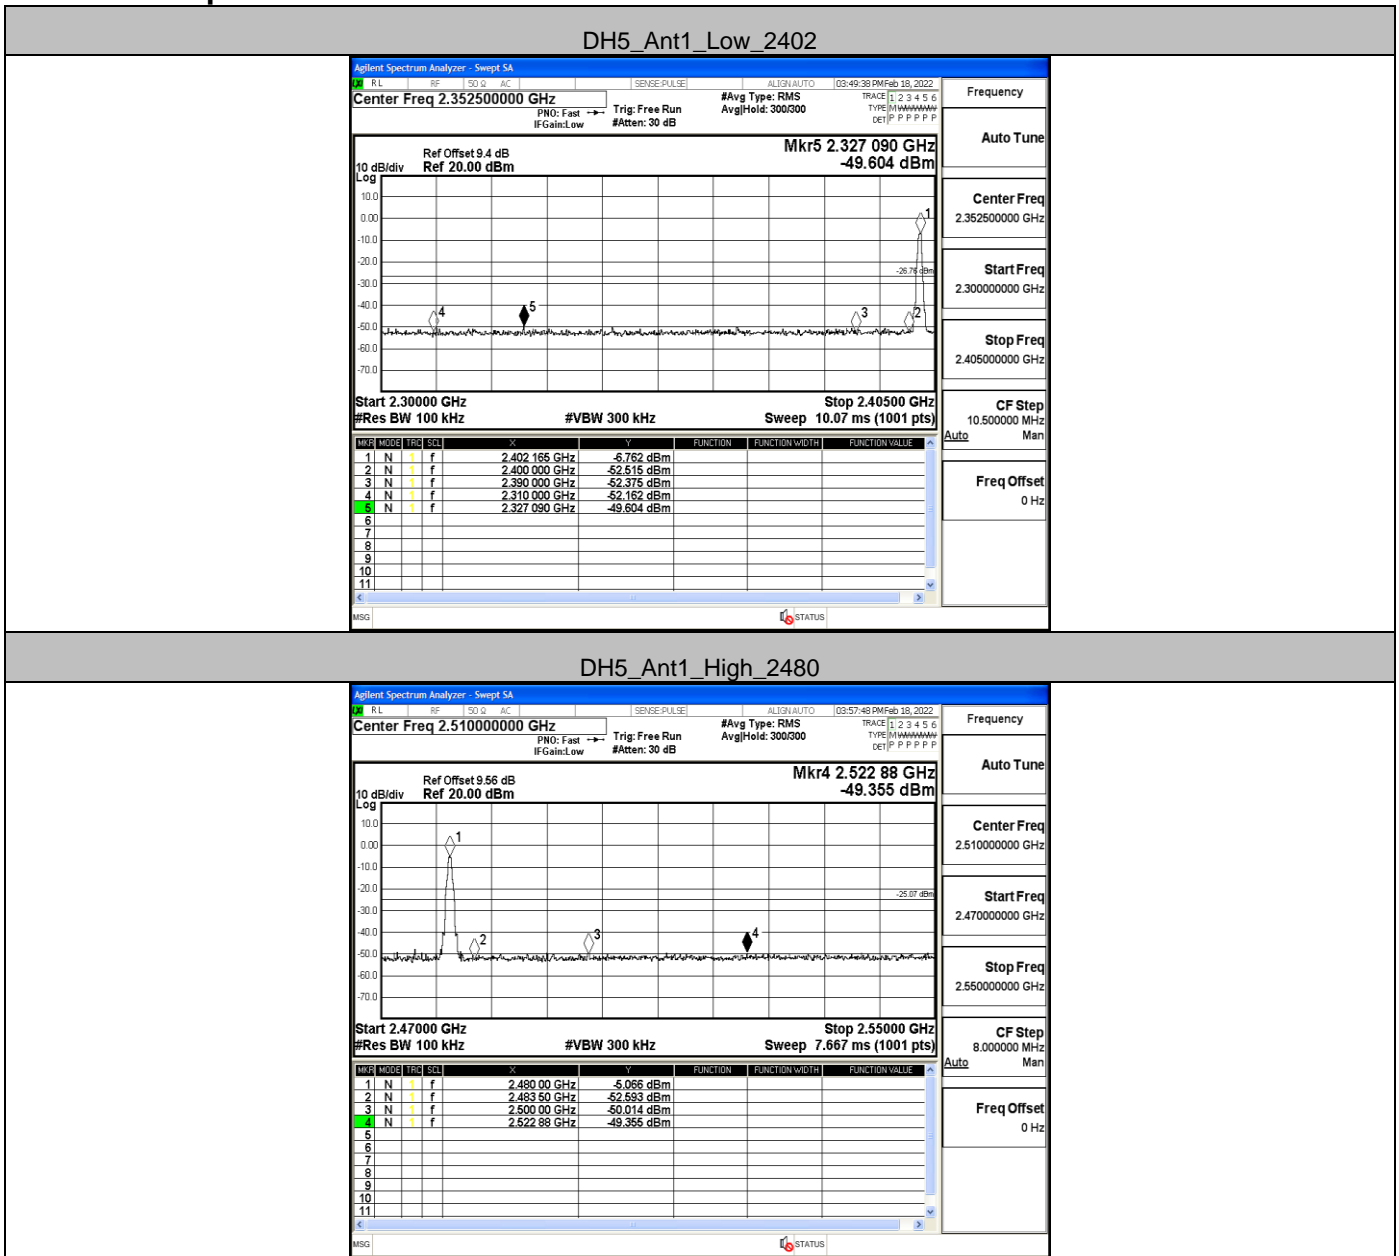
DH5_Ant1_Low_2402

Agilent Spectrum Analyzer - Swept SA
RL RF 50 Ω AC SENSE:PULSE ALIGN AUTO 03:49:38 PM Feb 18, 2022
Center Freq 2.352500000 GHz
PNO: Fast IFGain:Low
Trig: Free Run #Atten: 30 dB
#Avg Type: RMS Avg|Hold: 300/300
TRACE 1 2 3 4 5 6 TYPE MWWWWW DET P P P P P P
Frequency
Auto Tune
Ref Offset 9.4 dB
10 dB/div Ref 20.00 dBm
Log
Mkr5 2.327 090 GHz
-49.604 dBm
10.0
0.00
-10.0
-20.0
-30.0
-40.0
-50.0
-60.0
-70.0
-26.76 dBm
1
2
3
4
5
Start 2.30000 GHz
#Res BW 100 kHz
#VBW 300 kHz
Stop 2.40500 GHz
Sweep 10.07 ms (1001 pts)
Center Freq 2.352500000 GHz
Start Freq 2.300000000 GHz
Stop Freq 2.405000000 GHz
CF Step 10.500000 MHz Auto Man
Freq Offset 0 Hz

| MKR | MODE | TRC | SCL | X | Y | FUNCTION | FUNCTION WIDTH | FUNCTION VALUE |
|---|---|---|---|---|---|---|---|---|
| 1 | N | 1 | f | 2.402 165 GHz | -6.762 dBm | | | |
| 2 | N | 1 | f | 2.400 000 GHz | -52.515 dBm | | | |
| 3 | N | 1 | f | 2.390 000 GHz | -52.375 dBm | | | |
| 4 | N | 1 | f | 2.310 000 GHz | -52.162 dBm | | | |
| 5 | N | 1 | f | 2.327 090 GHz | -49.604 dBm | | | |
| 6 | | | | | | | | |
| 7 | | | | | | | | |
| 8 | | | | | | | | |
| 9 | | | | | | | | |
| 10 | | | | | | | | |
| 11 | | | | | | | | |

MSG STATUS

DH5_Ant1_High_2480

Agilent Spectrum Analyzer - Swept SA
RL RF 50 Ω AC SENSE:PULSE ALIGN AUTO 03:57:48 PM Feb 18, 2022
Center Freq 2.510000000 GHz
PNO: Fast IFGain:Low
Trig: Free Run #Atten: 30 dB
#Avg Type: RMS Avg|Hold: 300/300
TRACE 1 2 3 4 5 6 TYPE MWWWWW DET P P P P P P
Frequency
Auto Tune
Ref Offset 9.56 dB
10 dB/div Ref 20.00 dBm
Log
Mkr4 2.522 88 GHz
-49.355 dBm
10.0
0.00
-10.0
-20.0
-30.0
-40.0
-50.0
-60.0
-70.0
-25.07 dBm
1
2
3
4
Start 2.47000 GHz
#Res BW 100 kHz
#VBW 300 kHz
Stop 2.55000 GHz
Sweep 7.667 ms (1001 pts)
Center Freq 2.510000000 GHz
Start Freq 2.470000000 GHz
Stop Freq 2.550000000 GHz
CF Step 8.000000 MHz Auto Man
Freq Offset 0 Hz

| MKR | MODE | TRC | SCL | X | Y | FUNCTION | FUNCTION WIDTH | FUNCTION VALUE |
|---|---|---|---|---|---|---|---|---|
| 1 | N | 1 | f | 2.480 00 GHz | -5.066 dBm | | | |
| 2 | N | 1 | f | 2.483 50 GHz | -52.593 dBm | | | |
| 3 | N | 1 | f | 2.500 00 GHz | -50.014 dBm | | | |
| 4 | N | 1 | f | 2.522 88 GHz | -49.355 dBm | | | |
| 5 | | | | | | | | |
| 6 | | | | | | | | |
| 7 | | | | | | | | |
| 8 | | | | | | | | |
| 9 | | | | | | | | |
| 10 | | | | | | | | |
| 11 | | | | | | | | |

MSG STATUS